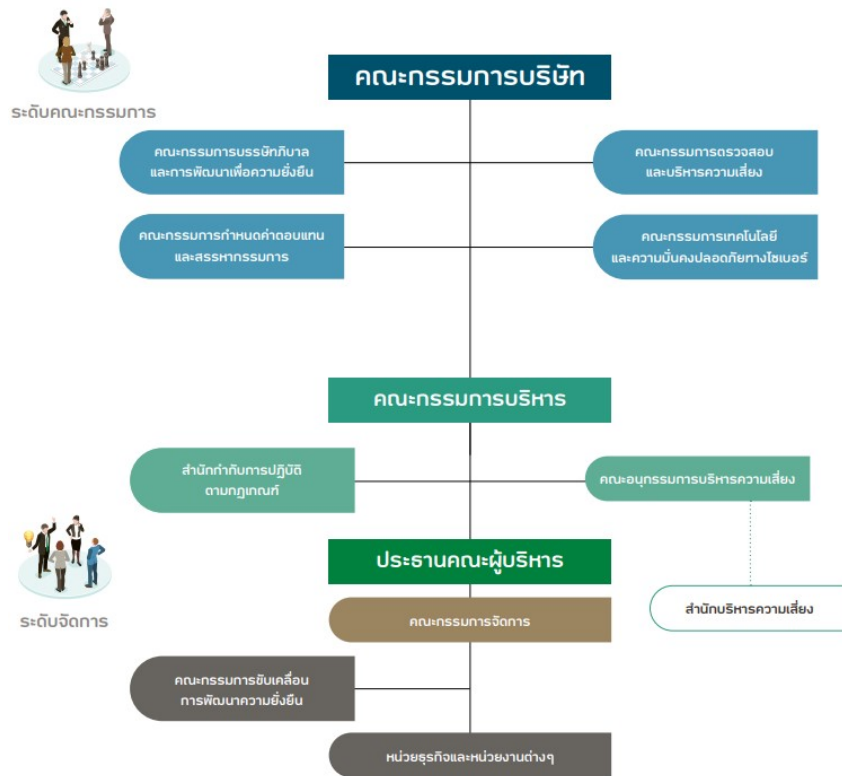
ระดับคณะกรรมการ

คณะกรรมการบริษัท

คณะกรรมการบรรษัทภิบาล และการพัฒนาเพื่อความยั่งยืน

คณะกรรมการตรวจสอบ และบริหารความเสี่ยง

คณะกรรมการกำหนดค่าตอบแทน และสรรหากรรมการ

คณะกรรมการเทคโนโลยี และความมั่นคงปลอดภัยทางไซเบอร์

คณะกรรมการบริหาร

สำนักกำกับการปฏิบัติ ตามกฎเกณฑ์

คณะอนุกรรมการบริหารความเสี่ยง

ระดับจัดการ

ประธานคณะผู้บริหาร

สำนักบริหารความเสี่ยง

คณะกรรมการจัดการ

คณะกรรมการขับเคลื่อน การพัฒนาความยั่งยืน

หน่วยธุรกิจและหน่วยงานต่างๆ